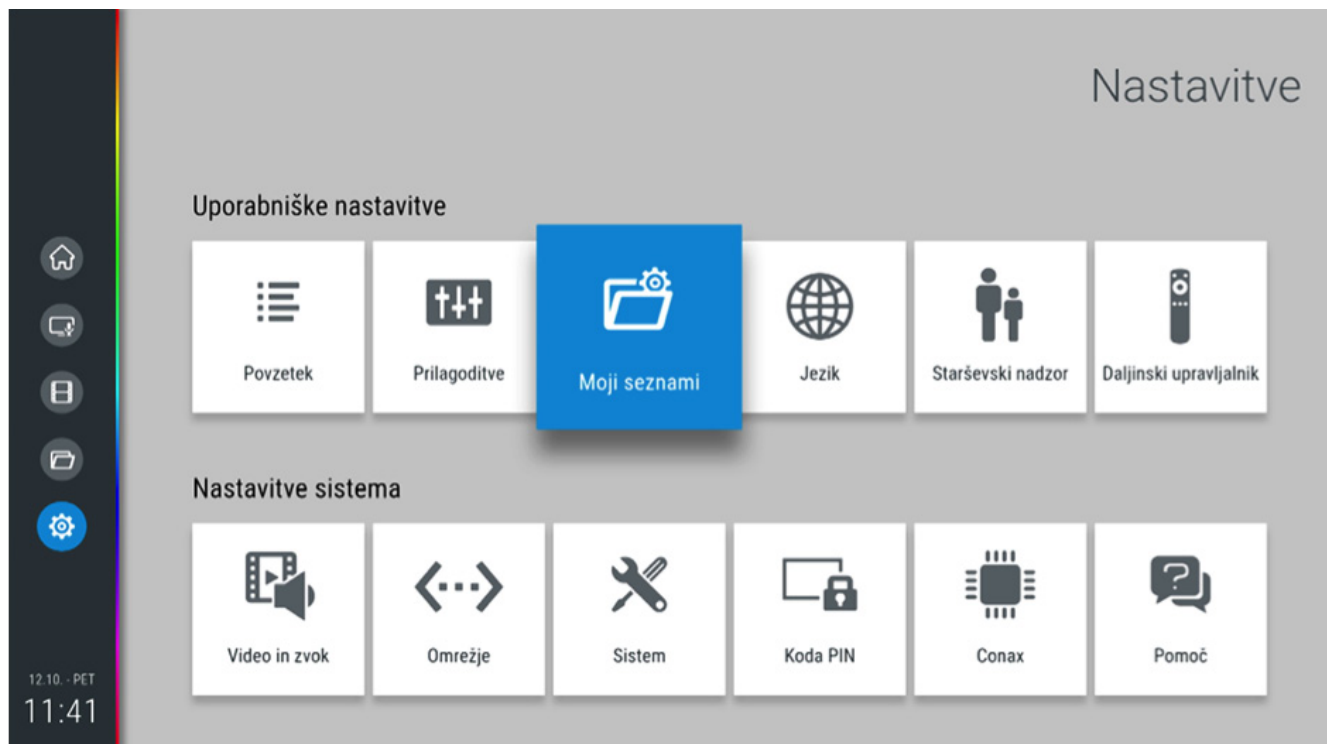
Nastavitve

Uporabniške nastavitve

Povzetek

Prilagoditve

Moji seznami

Jezik

Starševski nadzor

Daljinski upravljalnik

Nastavitve sistema

Video in zvok

Omrežje

Sistem

Koda PIN

Conax

Pomoč

12.10. - PET
11:41